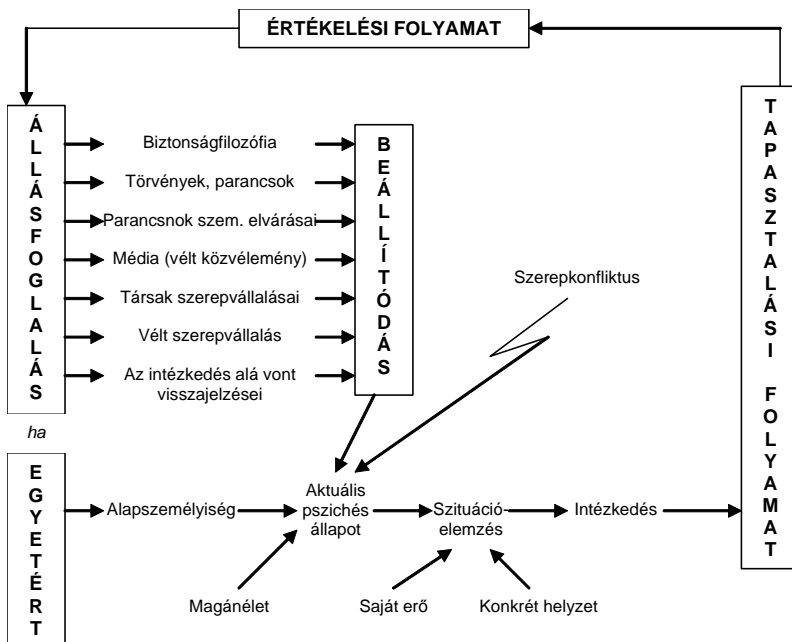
ÉRTÉKELÉSI FOLYAMAT

ÁLLÁSFOGLALÁS

Biztonságfilozófia

Törvények, parancsok

Parancsnok szem. elvárásai

Média (vélt közvélemény)

Társak szerepvállalásai

Vélt szerepvállalás

Az intézkedés alá vont visszajelzései

BEÁLLÍTÓDÁS

TAPASZTALÁSI FOLYAMAT

Szerepkonfliktus

ha

EGYETÉRT

Alapszemélyiség

Aktuális pszichés állapot

Szituációelemzés

Intézkedés

Magánélet

Saját erő

Konkrét helyzet